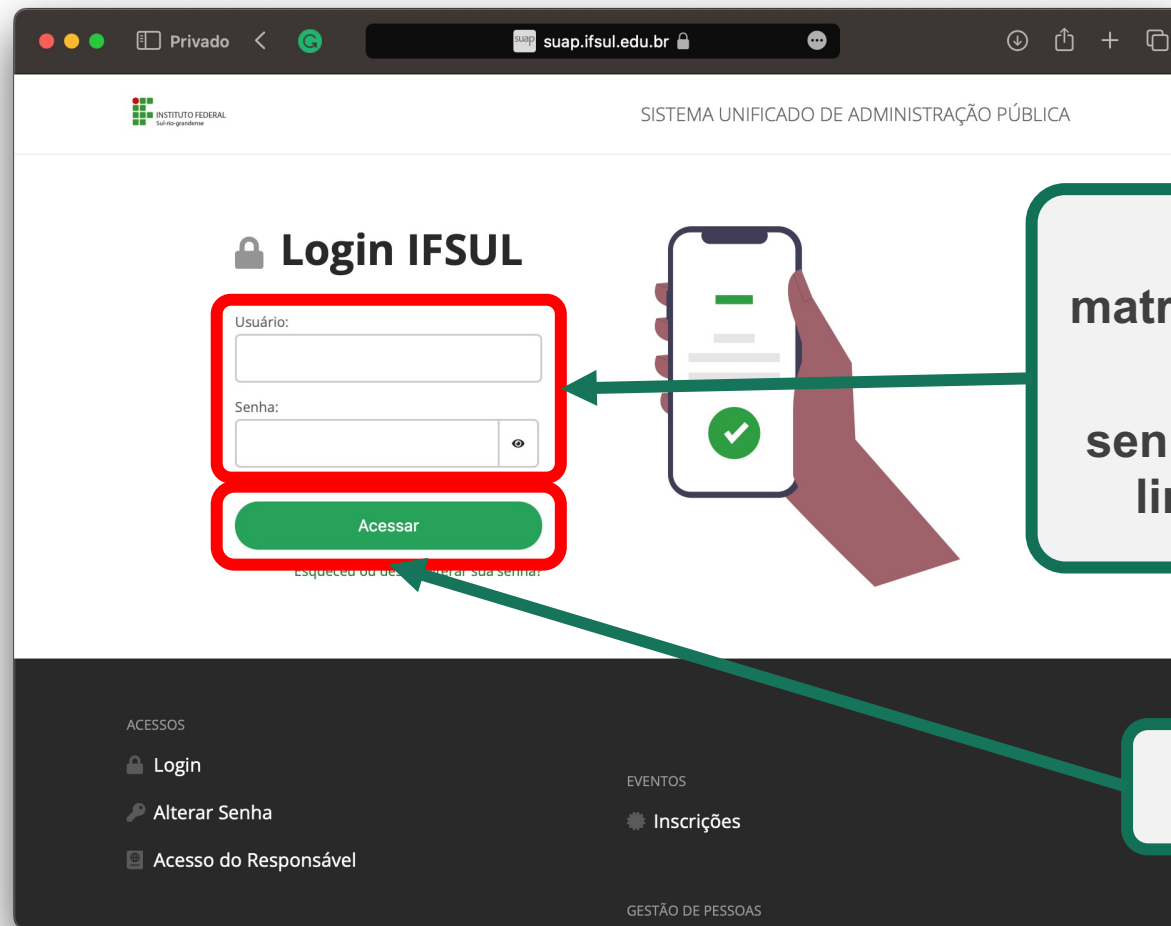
Privado

suap.ifsul.edu.br

INSTITUTO FEDERAL
Sul-rio-grandense

SISTEMA UNIFICADO DE ADMINISTRAÇÃO PÚBLICA

Login IFSUL

Usuário:

Senha:

Acessar

Esqueceu ou des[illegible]rar sua senha?

matr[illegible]

sen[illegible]
li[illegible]

ACESSOS

Login

Alterar Senha

Acesso do Responsável

EVENTOS

Inscrições

GESTÃO DE PESSOAS